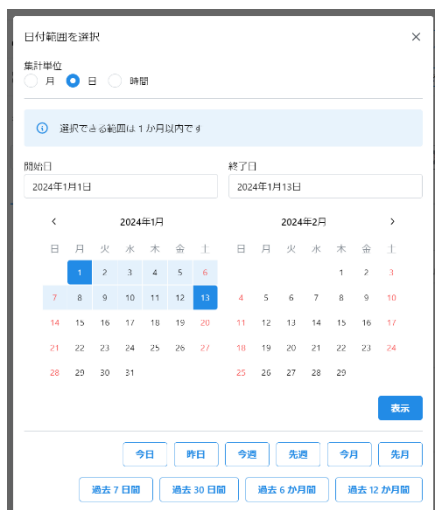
日付範囲を選択

×

集計単位

月 日 時間

選択できる範囲は１か月以内です

開始日

2024年1月1日

終了日

2024年1月13日

<

2024年1月

| 日 | 月 | 火 | 水 | 木 | 金 | 土 |
|---|---|---|---|---|---|---|
| | 1 | 2 | 3 | 4 | 5 | 6 |
| 7 | 8 | 9 | 10 | 11 | 12 | 13 |
| 14 | 15 | 16 | 17 | 18 | 19 | 20 |
| 21 | 22 | 23 | 24 | 25 | 26 | 27 |
| 28 | 29 | 30 | 31 | | | |

2024年2月

>

| 日 | 月 | 火 | 水 | 木 | 金 | 土 |
|---|---|---|---|---|---|---|
| | | | | 1 | 2 | 3 |
| 4 | 5 | 6 | 7 | 8 | 9 | 10 |
| 11 | 12 | 13 | 14 | 15 | 16 | 17 |
| 18 | 19 | 20 | 21 | 22 | 23 | 24 |
| 25 | 26 | 27 | 28 | 29 | | |

表示

今日 昨日 今週 先週 今月 先月

過去７日間 過去 30 日間 過去６か月間 過去 12 か月間